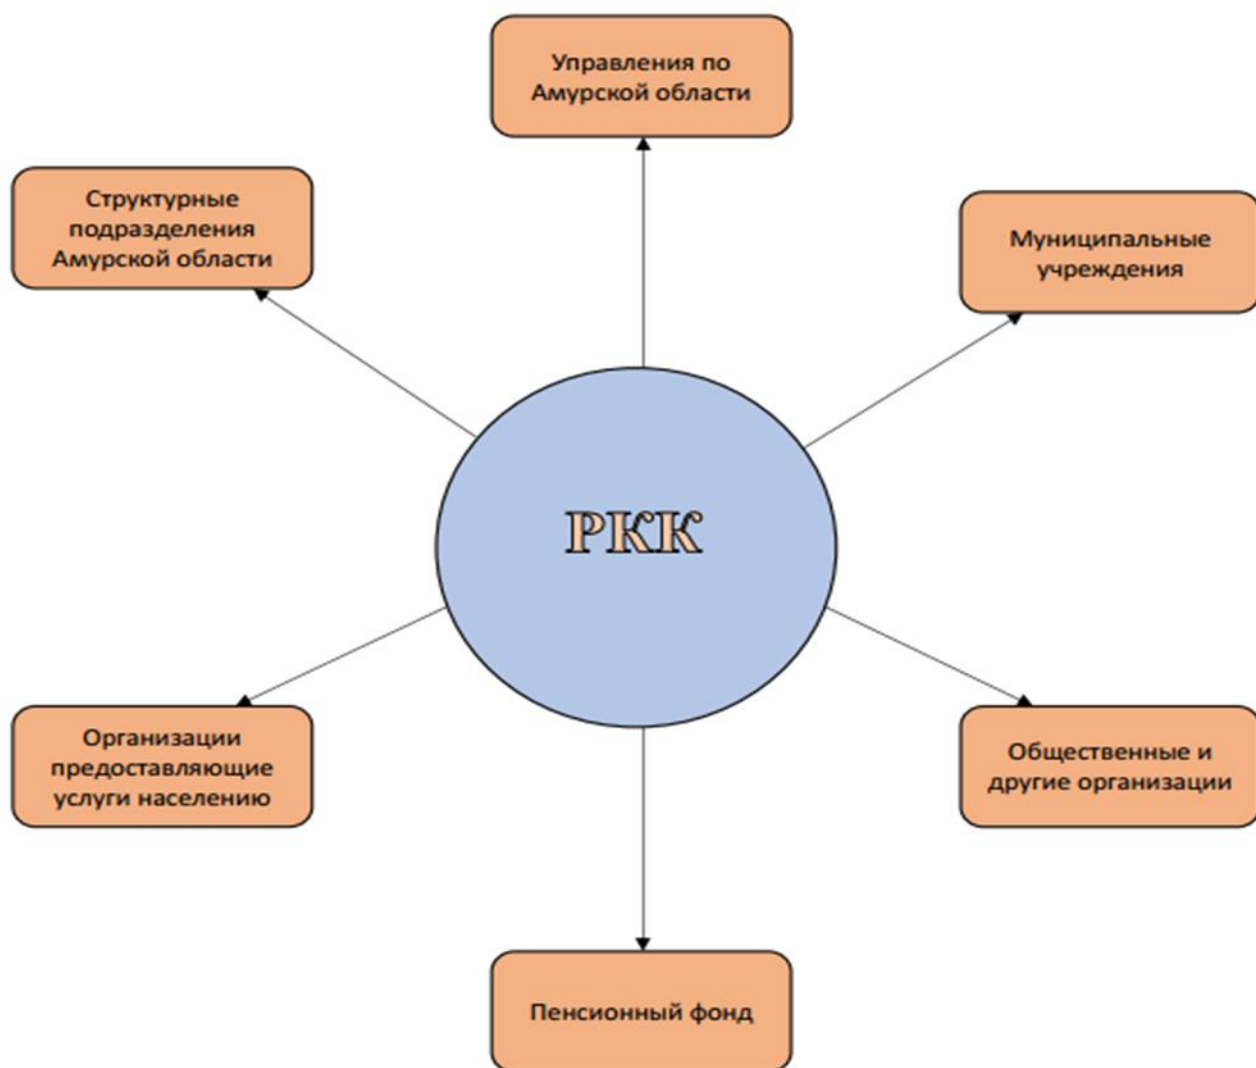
Управления по Амурской области

Структурные подразделения Амурской области

Муниципальные учреждения

РКК

Организации предоставляющие услуги населению

Общественные и другие организации

Пенсионный фонд